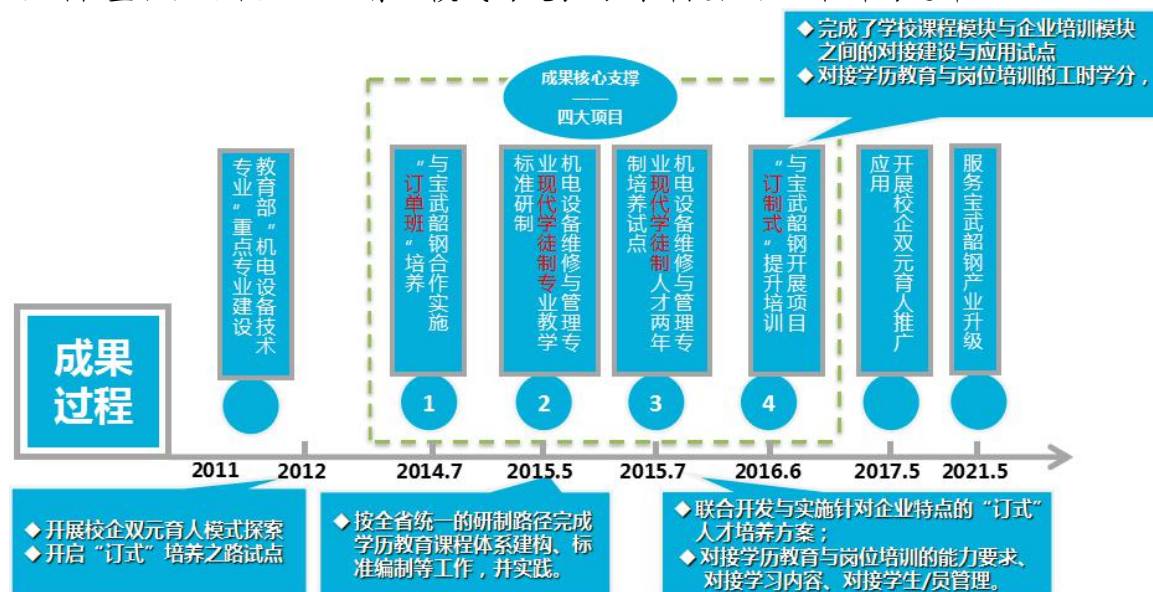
◆ 完成了学校课程模块与企业培训模块之间的对接建设与应用试点
◆ 对接学历教育与岗位培训的工时学分，

成果核心支撑
——
四大项目

成果过程

教育部“机电设备技术专业”重点专业建设

与宝武韶钢合作实施“订单班”培养

机电设备维修与管理专业现代学徒制专业教学标准研制

机电设备维修与管理专业现代学徒制人才两年制培养试点

与宝武韶钢开展项目“订制式”提升培训

开展校企双元育人推广应用

服务宝武韶钢产业升级

1 2 3 4

2011 2012 2014.7 2015.5 2015.7 2016.6 2017.5 2021.5

◆ 开展校企双元育人模式探索
◆ 开启“订式”培养之路试点

◆ 按全省统一的研制路径完成学历教育课程体系建构、标准编制等工作，并实践。

◆ 联合开发与实施针对企业特点的“订式”人才培养方案；
◆ 对接学历教育与岗位培训的能力要求、对接学习内容、对接学生/员管理。